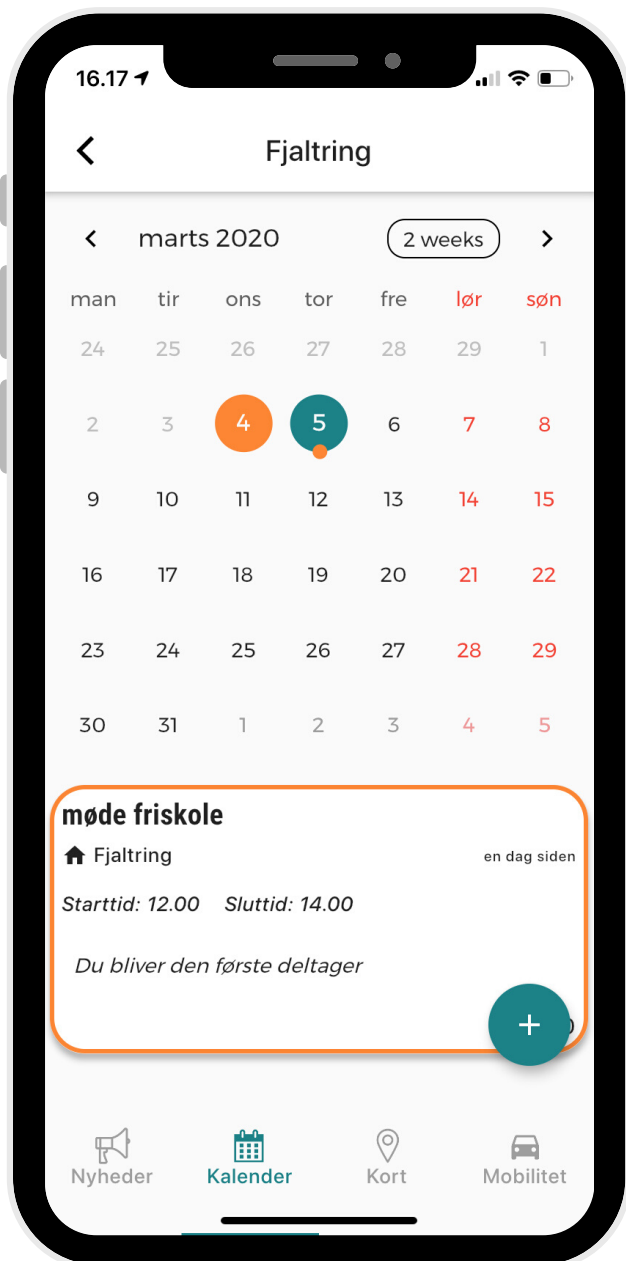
16.17

Fjaltring

marts 2020

2 weeks

| man | tir | ons | tor | fre | lør | søn |
|---|---|---|---|---|---|---|
| 24 | 25 | 26 | 27 | 28 | 29 | 1 |
| 2 | 3 | 4 | 5 | 6 | 7 | 8 |
| 9 | 10 | 11 | 12 | 13 | 14 | 15 |
| 16 | 17 | 18 | 19 | 20 | 21 | 22 |
| 23 | 24 | 25 | 26 | 27 | 28 | 29 |
| 30 | 31 | 1 | 2 | 3 | 4 | 5 |

møde friskole

Fjaltring

en dag siden

Starttid: 12.00 Sluttid: 14.00

Du bliver den første deltager

+

Nyheder Kalender Kort Mobilitet